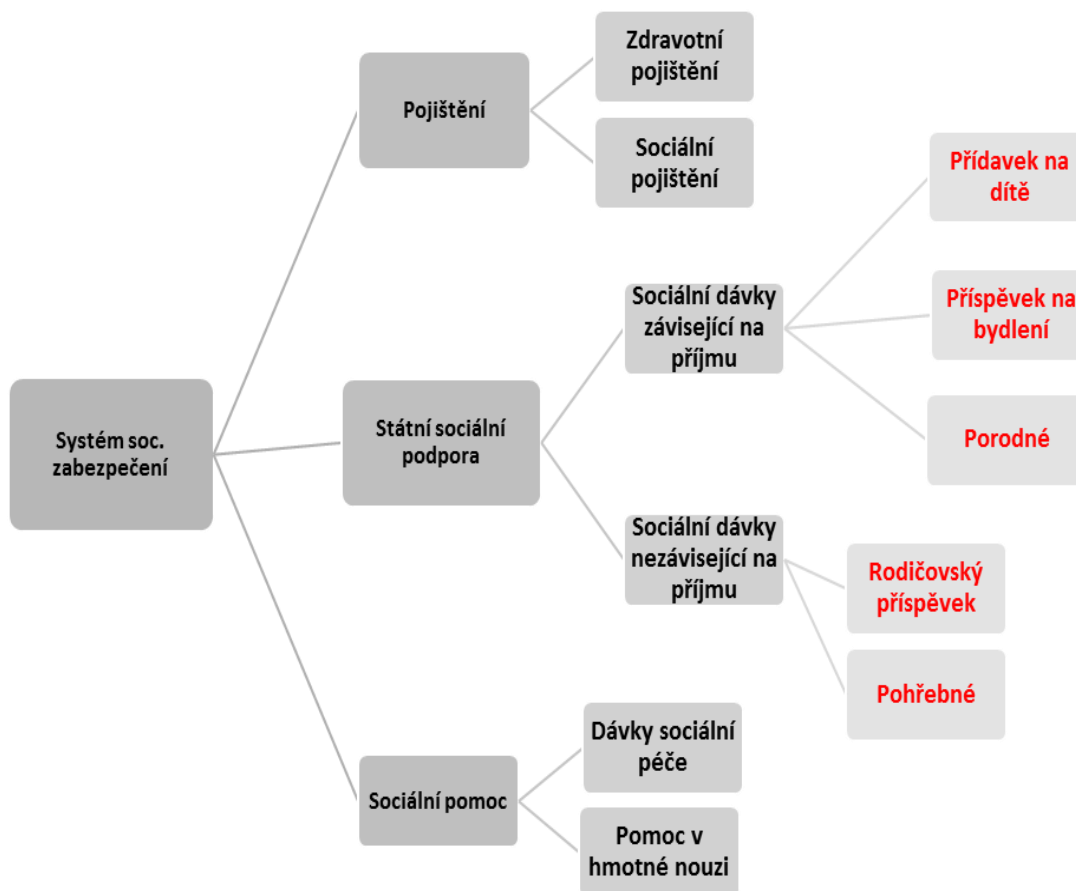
Systém soc. zabezpečení

Pojištění

Zdravotní pojištění

Sociální pojištění

Státní sociální podpora

Sociální dávky závisející na příjmu

Přídavek na dítě

Příspěvek na bydlení

Porodné

Sociální dávky nezávisející na příjmu

Rodičovský příspěvek

Pohřebné

Sociální pomoc

Dávky sociální péče

Pomoc v hmotné nouzi